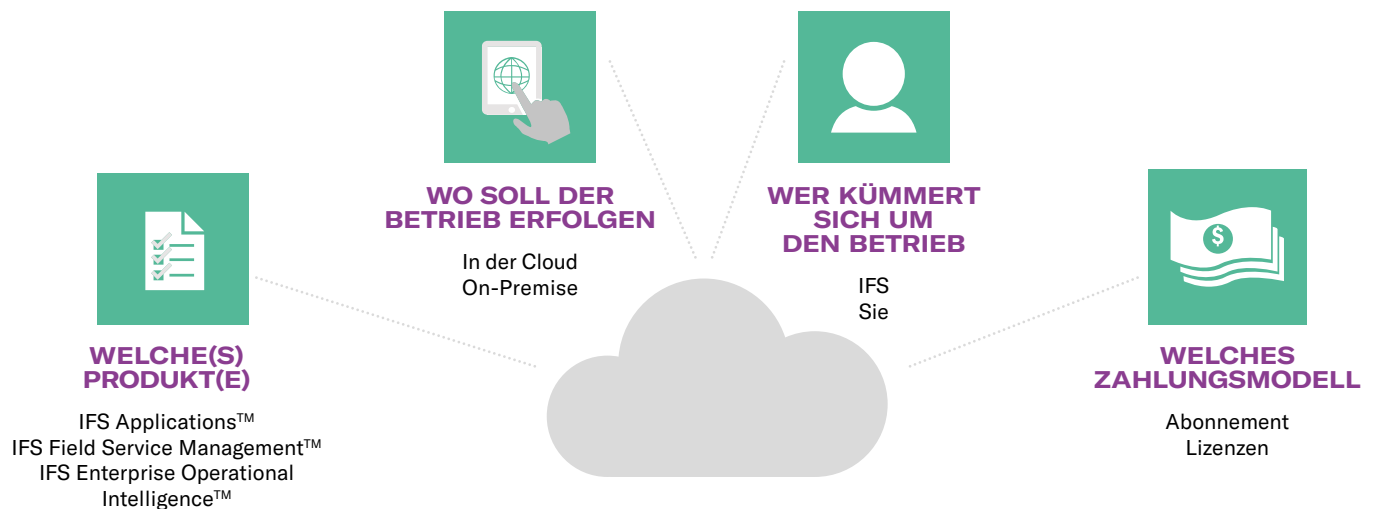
WO SOLL DER BETRIEB ERFOLGEN

In der Cloud
On-Premise

WER KÜMMERT SICH UM DEN BETRIEB

IFS
Sie

WELCHE(S) PRODUKT(E)

IFS Applications™
IFS Field Service Management™
IFS Enterprise Operational Intelligence™

$

WELCHES ZAHLUNGSMODELL

Abonnement
Lizenzen